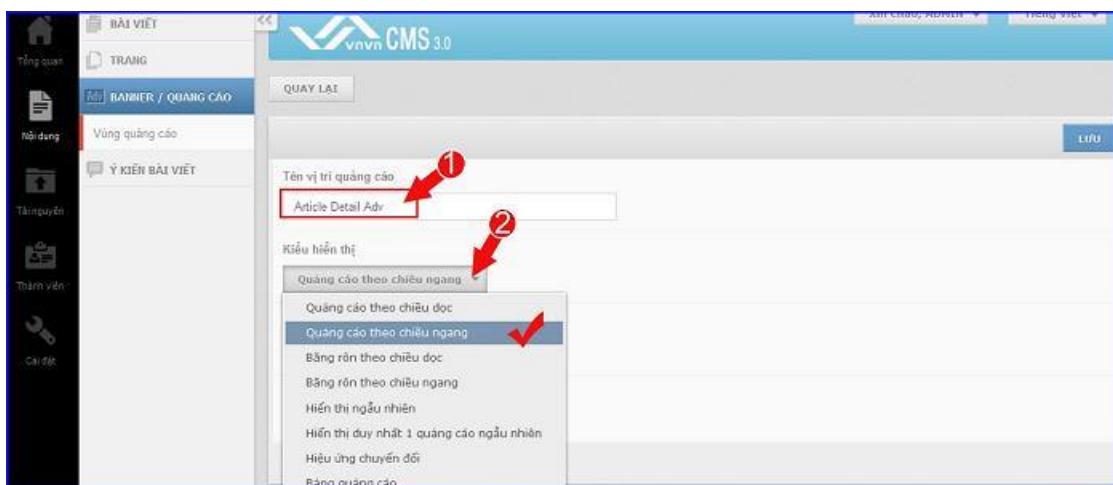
Tổng quan

Nội dung

Tài nguyên

Thành viên

Cài đặt

BÀI VIẾT

TRANG

BANNER / QUẢNG CÁO

Vùng quảng cáo

Ý KIẾN BÀI VIẾT

<<

vnvn CMS 3.0

Xin chào, ADMIN

Tiếng Việt

QUAY LẠI

LƯU

Tên vị trí quảng cáo

1

Article Detail Adv

2

Kiểu hiển thị

Quảng cáo theo chiều ngang

Quảng cáo theo chiều dọc

Quảng cáo theo chiều ngang

Băng rôn theo chiều dọc

Băng rôn theo chiều ngang

Hiển thị ngẫu nhiên

Hiển thị duy nhất 1 quảng cáo ngẫu nhiên

Hiệu ứng chuyển đổi

Bảng quảng cáo